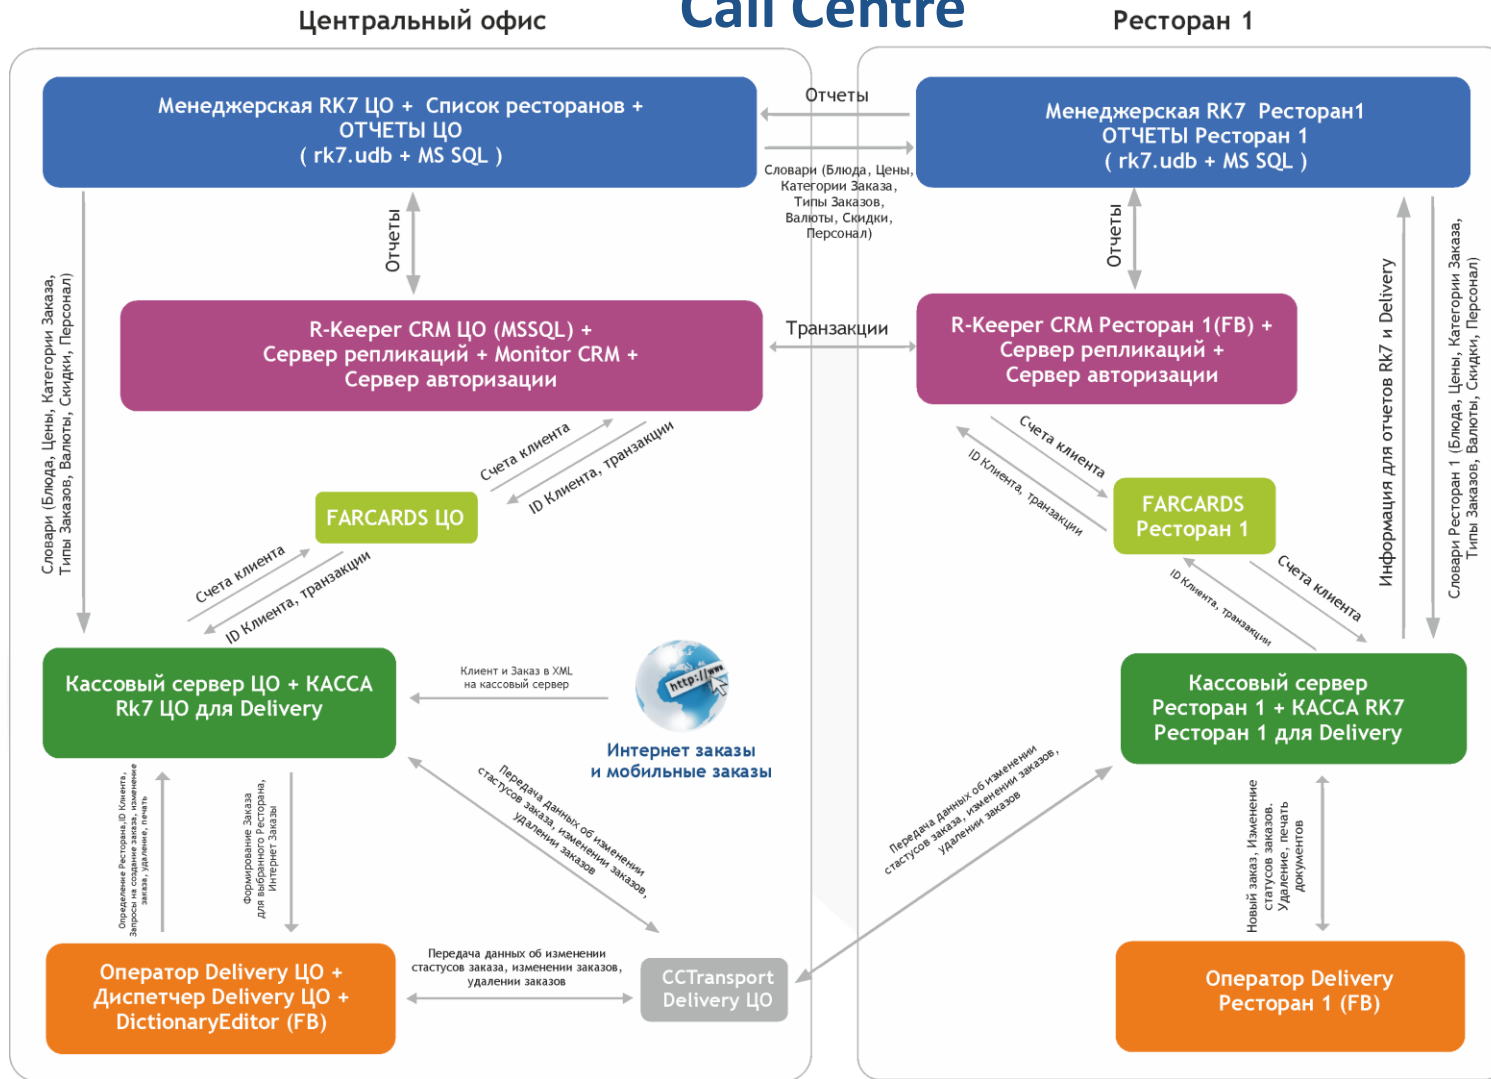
Центральный офис

Call Centre

Ресторан 1

Менеджерская RK7 ЦО + Список ресторанов + ОТЧЕТЫ ЦО ( rk7.udb + MS SQL )

Отчеты

Словари (Блюда, Цены, Категории Заказа, Типы Заказов, Валюты, Скидки, Персонал)

Менеджерская RK7 Ресторан1 ОТЧЕТЫ Ресторан 1 ( rk7.udb + MS SQL )

Отчеты

Отчеты

Словари (Блюда, Цены, Категории Заказа, Типы Заказов, Валюты, Скидки, Персонал)

R-Keeper CRM ЦО (MSSQL) + Сервер репликаций + Monitor CRM + Сервер авторизации

Транзакции

R-Keeper CRM Ресторан 1(FB) + Сервер репликаций + Сервер авторизации

Информация для отчетов Rk7 и Delivery

Словари Ресторан 1 (Блюда, Цены, Категории Заказа, Типы Заказов, Валюты, Скидки, Персонал)

Счета клиента

ID Клиента, транзакции

FARCARDS ЦО

Счета клиента

ID Клиента, транзакции

Счета клиента

ID Клиента, транзакции

FARCARDS Ресторан 1

Счета клиента

ID Клиента, транзакции

Кассовый сервер ЦО + КАССА Rk7 ЦО для Delivery

Клиент и Заказ в XML на кассовый сервер

http://www

Интернет заказы и мобильные заказы

Кассовый сервер Ресторан 1 + КАССА RK7 Ресторан 1 для Delivery

Определение Ресторана,ID Клиента, Запросы на создание заказа, изменение заказа, удаление, печать

Формирование Заказа для выбранного Ресторана, Интернет Заказы

Передача данных об изменении стастусов заказа, изменении заказов, удалении заказов

Передача данных об изменении стастусов заказа, изменении заказов, удалении заказов

Новый заказ, Изменение статусов заказов. Удаление, печать документов

Оператор Delivery ЦО + Диспетчер Delivery ЦО + DictionaryEditor (FB)

Передача данных об изменении стастусов заказа, изменении заказов, удалении заказов

CCTransport Delivery ЦО

Оператор Delivery Ресторан 1 (FB)